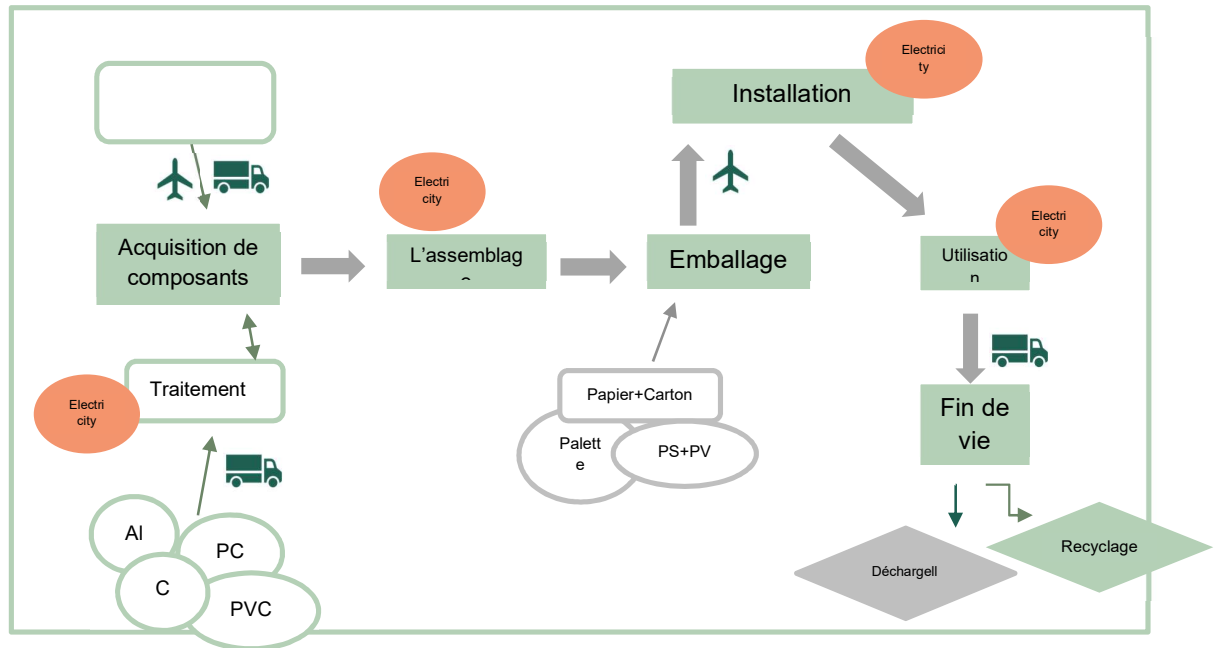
Electricity

Installation

Acquisition de composants

Electricity

L'assemblag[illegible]

Emballage

Electricity

Utilisation

Traitement

Electricity

Papier+Carton

Palette

PS+PV

Fin de vie

Al

PC

C

PVC

Déchargell

Recyclage